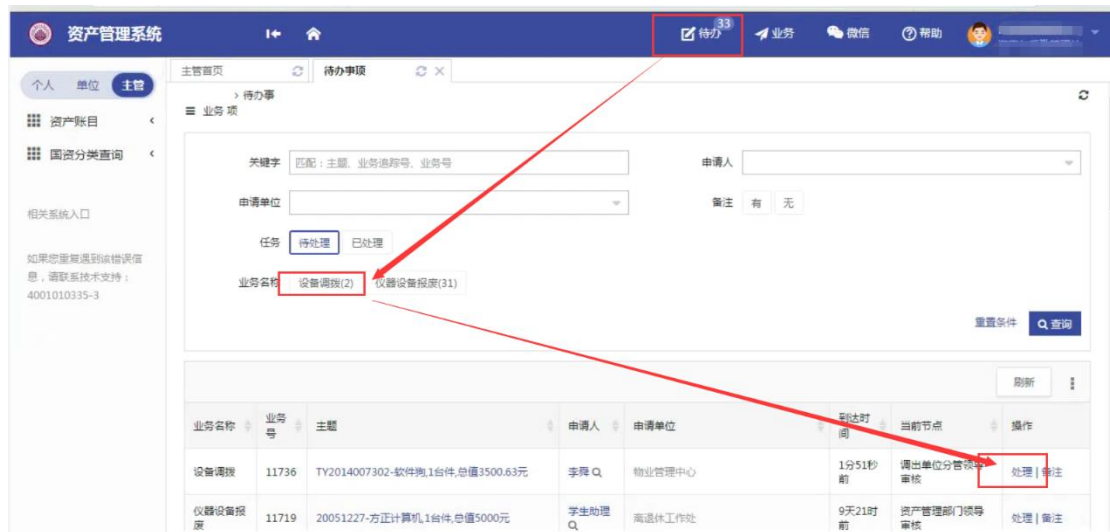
资产管理系统

待办 33 业务 微信 帮助

个人 单位 主管

资产账目

国资分类查询

相关系统入口

如果您重复遇到该错误信息，请联系技术支持：4001010335-3

主管首页 待办事项

业务 › 待办事项

关键字 匹配：主题、业务追踪号、业务号

申请人

申请单位

备注 有 无

任务 待处理 已处理

业务名称 设备调拨(2) 仪器设备报废(31)

重置条件 查询

刷新

| 业务名称 | 业务号 | 主题 | 申请人 | 申请单位 | 到达时间 | 当前节点 | 操作 |
|---|---|---|---|---|---|---|---|
| 设备调拨 | 11736 | TY2014007302-软件狗,1台件,总值3500.63元 | 李舜 | 物业管理中心 | 1分51秒前 | 调出单位分管领导审核 | 处理 \| 备注 |
| 仪器设备报废 | 11719 | 20051227-方正计算机,1台件,总值5000元 | 学生助理 | 离退休工作处 | 9天21时前 | 资产管理部门领导审核 | 处理 \| 备注 |